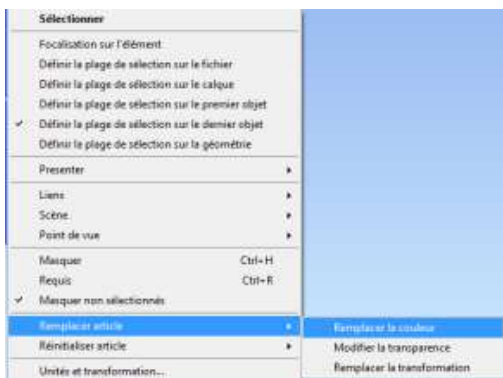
Sélectionner

Focalisation sur l'élément
Définir la plage de sélection sur le fichier
Définir la plage de sélection sur le calque
Définir la plage de sélection sur le premier objet
✓ Définir la plage de sélection sur le dernier objet
Définir la plage de sélection sur la géométrie

Presenter ▸

Liens ▸
Scène ▸
Point de vue ▸

Masquer Ctrl+H
Requis Ctrl+R
✓ Masquer non sélectionnés

Remplacer article ▸
Réinitialiser article ▸

Unités et transformation...

Remplacer la couleur
Modifier la transparence
Remplacer la transformation